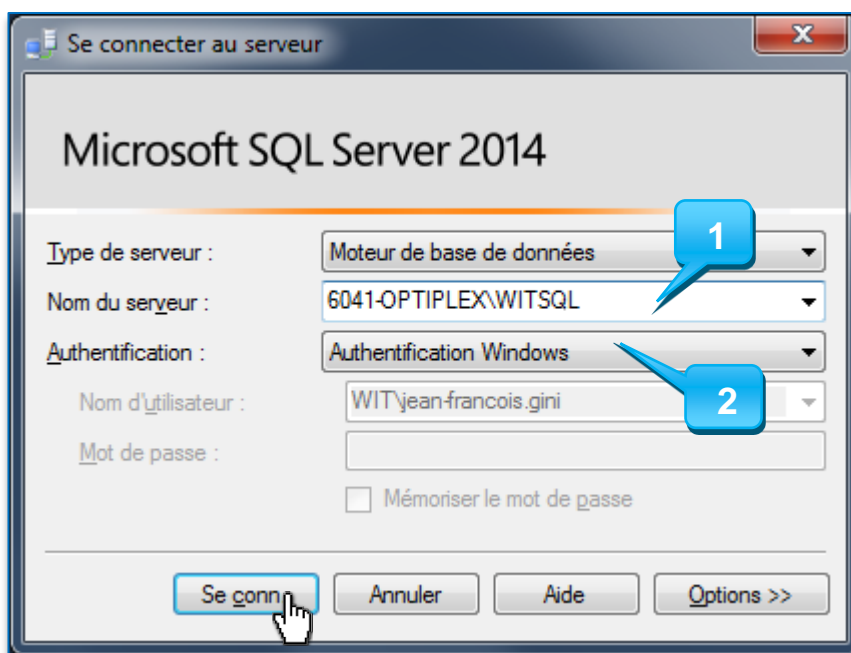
Se connecter au serveur

Microsoft SQL Server 2014

Type de serveur : Moteur de base de données

Nom du serveur : 6041-OPTIPLEX\WITSQL

Authentification : Authentification Windows

Nom d'utilisateur : WIT\jean-francois.gini

Mot de passe :

Mémoriser le mot de passe

1

2

Se conn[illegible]

Annuler

Aide

Options >>